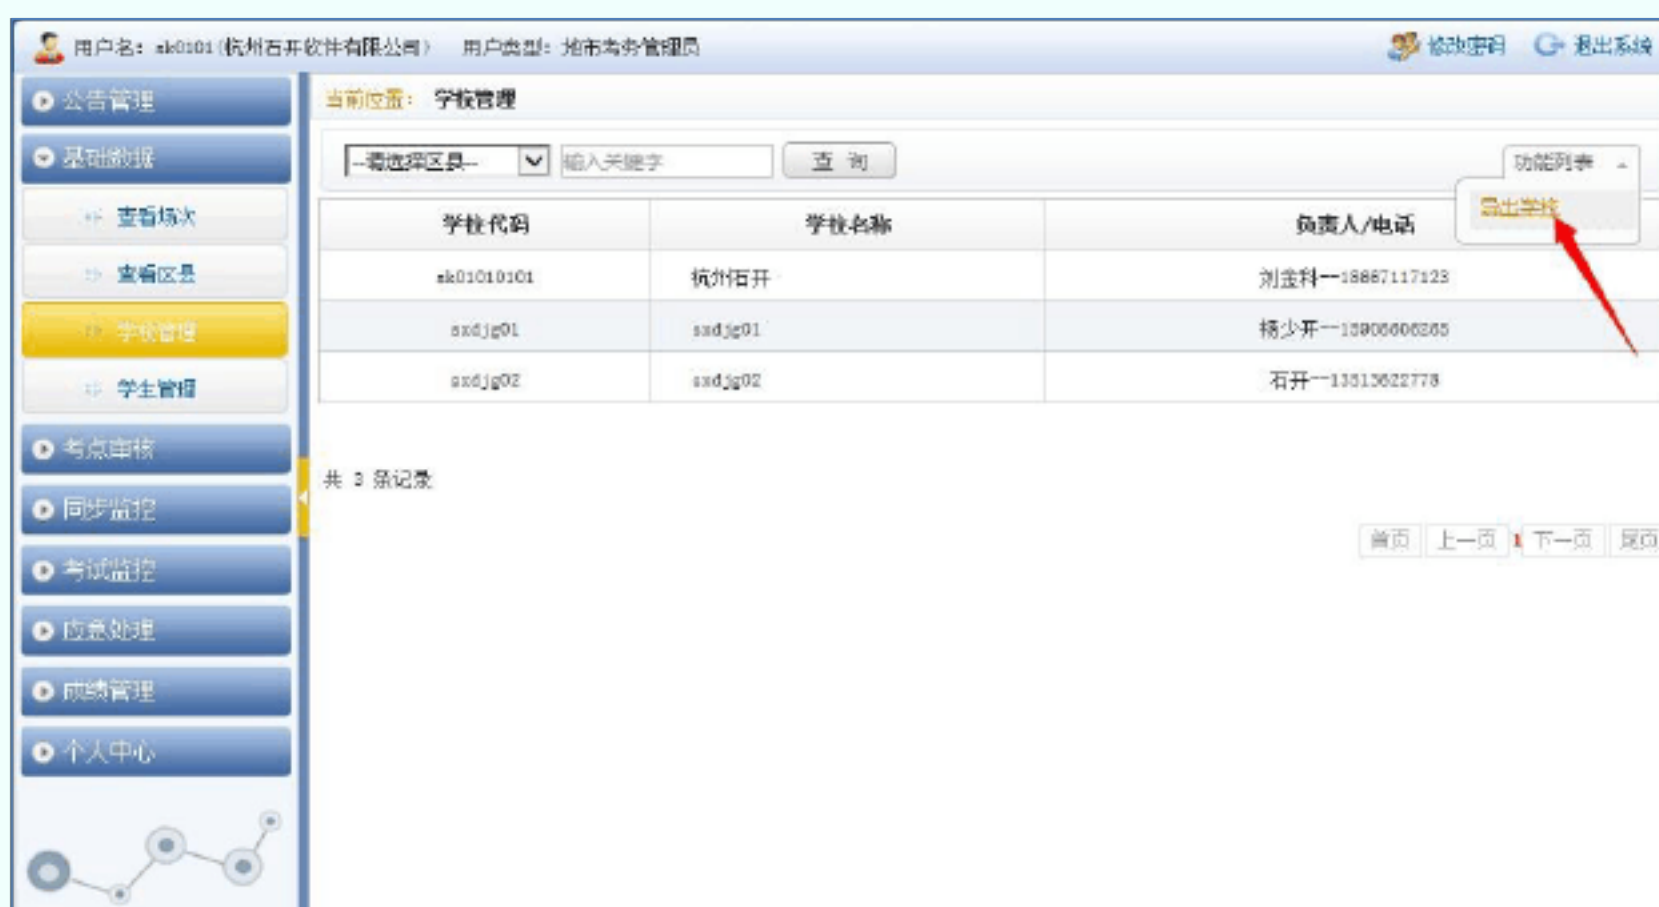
用户名：sk0101（杭州石开软件有限公司） 用户类型：地市考务管理员 修改密码 退出系统

公告管理
基础数据
查看场次
查看区县
学校管理
学生管理
考点审核
同步监控
考试监控
应急处理
成绩管理
个人中心

当前位置： 学校管理

--请选择区县-- 输入关键字 查 询 功能列表

导出学校

| 学校代码 | 学校名称 | 负责人/电话 |
|---|---|---|
| sk01010101 | 杭州石开 | 刘金科一18867117123 |
| sxdjg01 | sxdjg01 | 杨少开一13908606265 |
| sxdjg02 | sxdjg02 | 石开一13513622778 |

共 3 条记录

首页 上一页 1 下一页 尾页